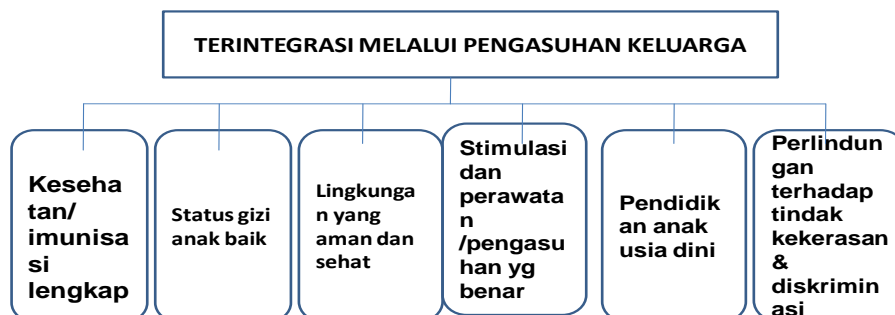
TERINTEGRASI MELALUI PENGASUHAN KELUARGA

Keseha tan/ imunisa si lengkap

Status gizi anak baik

Lingkunga n yang aman dan sehat

Stimulasi dan perawata n /pengasu han yg benar

Pendidik an anak usia dini

Perlindun gan terhadap tindak kekerasan & diskrimin asi